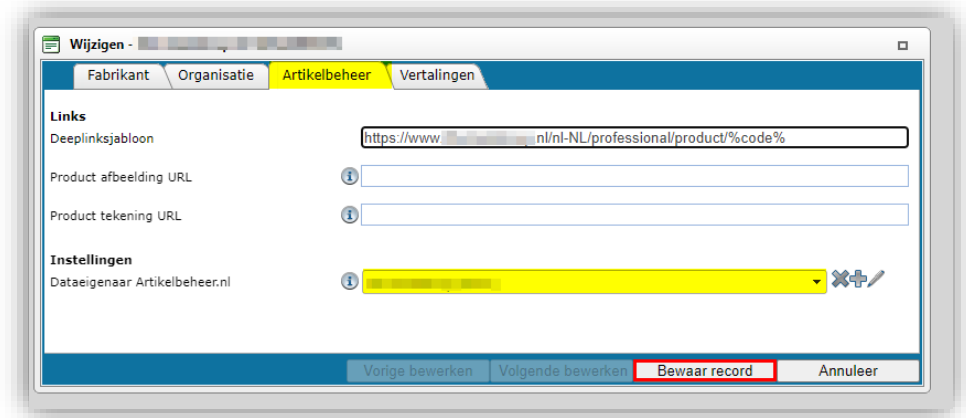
Wijzigen - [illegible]

Fabrikant | Organisatie | Artikelbeheer | Vertalingen

Links
Deeplinksjabloon https://www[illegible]nl/nl-NL/professional/product/%code%

Product afbeelding URL

Product tekening URL

Instellingen
Dataeigenaar Artikelbeheer.nl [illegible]

Vorige bewerken | Volgende bewerken | Bewaar record | Annuleer